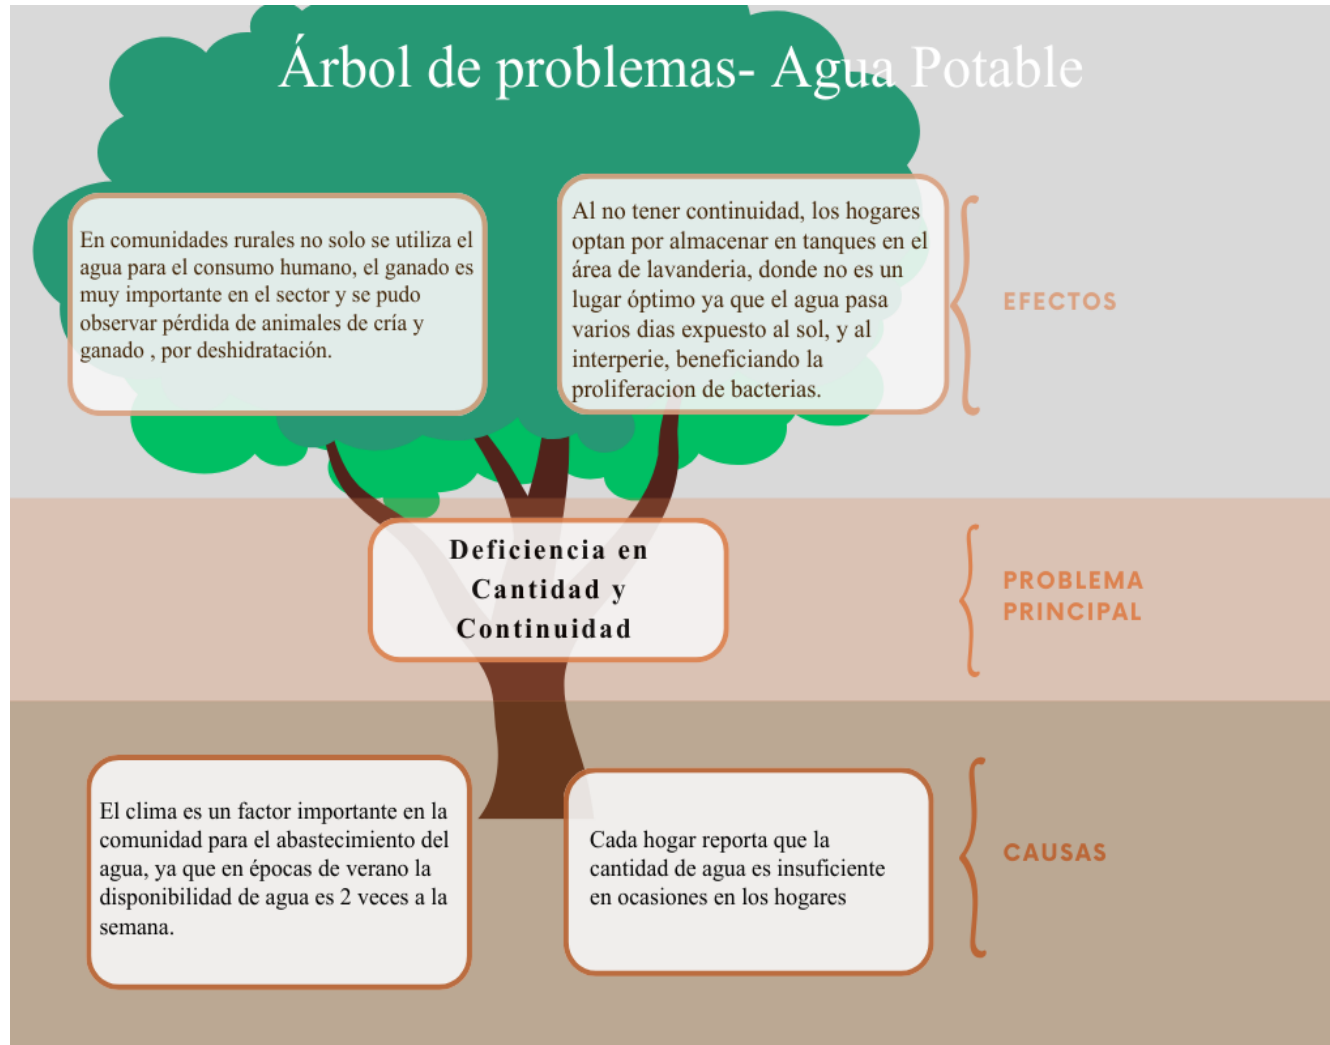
Árbol de problemas- Agua Potable

En comunidades rurales no solo se utiliza el agua para el consumo humano, el ganado es muy importante en el sector y se pudo observar pérdida de animales de cría y ganado , por deshidratación.

Al no tener continuidad, los hogares optan por almacenar en tanques en el área de lavanderia, donde no es un lugar óptimo ya que el agua pasa varios dias expuesto al sol, y al interperie, beneficiando la proliferacion de bacterias.

EFECTOS

Deficiencia en Cantidad y Continuidad

PROBLEMA PRINCIPAL

El clima es un factor importante en la comunidad para el abastecimiento del agua, ya que en épocas de verano la disponibilidad de agua es 2 veces a la semana.

Cada hogar reporta que la cantidad de agua es insuficiente en ocasiones en los hogares

CAUSAS